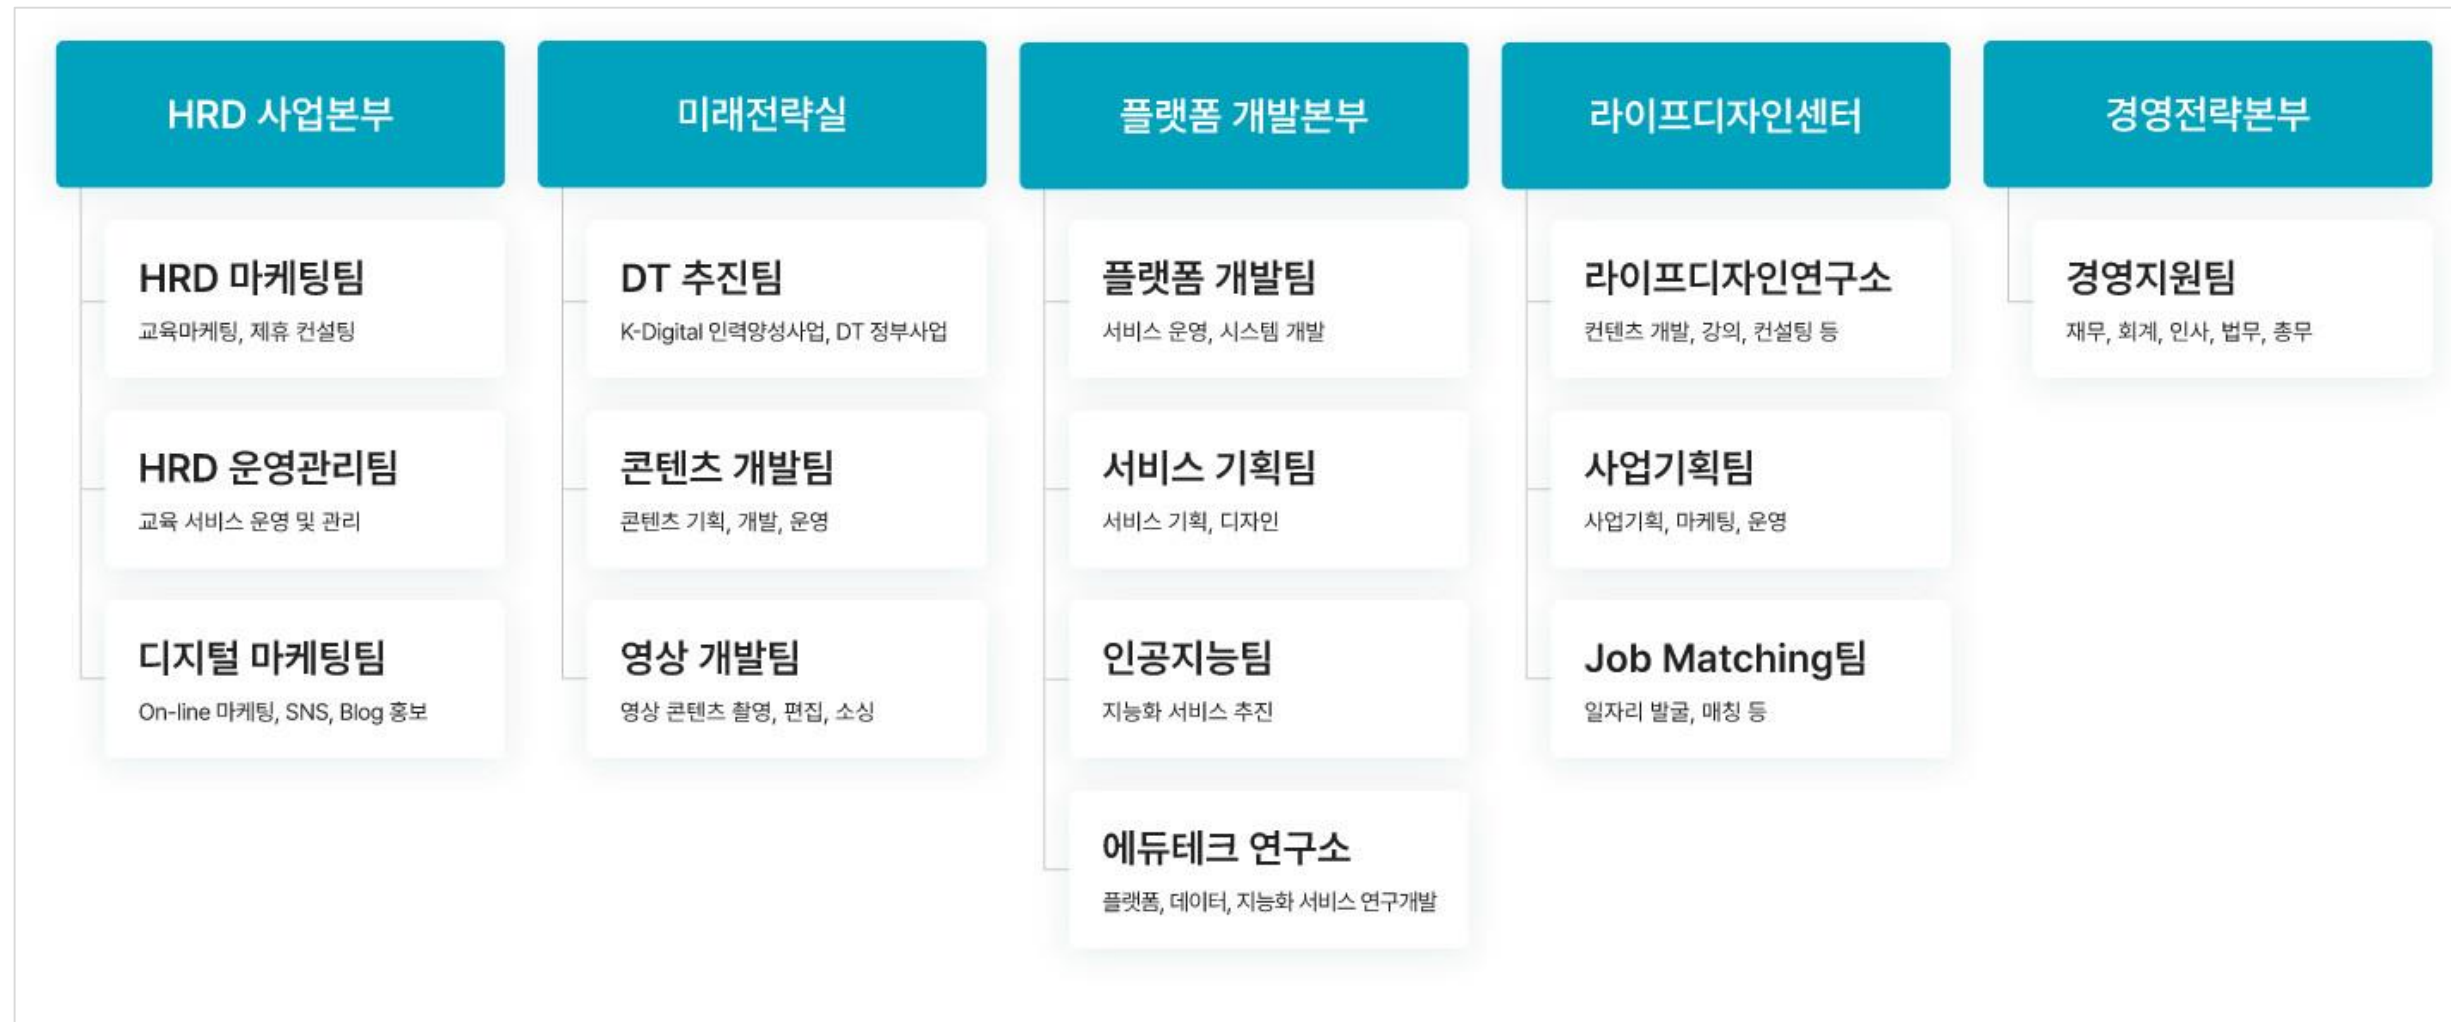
HRD 사업본부

HRD 마케팅팀
교육마케팅, 제휴 컨설팅

HRD 운영관리팀
교육 서비스 운영 및 관리

디지털 마케팅팀
On-line 마케팅, SNS, Blog 홍보

미래전략실

DT 추진팀
K-Digital 인력양성사업, DT 정부사업

콘텐츠 개발팀
콘텐츠 기획, 개발, 운영

영상 개발팀
영상 콘텐츠 촬영, 편집, 소싱

플랫폼 개발본부

플랫폼 개발팀
서비스 운영, 시스템 개발

서비스 기획팀
서비스 기획, 디자인

인공지능팀
지능화 서비스 추진

에듀테크 연구소
플랫폼, 데이터, 지능화 서비스 연구개발

라이프디자인센터

라이프디자인연구소
컨텐츠 개발, 강의, 컨설팅 등

사업기획팀
사업기획, 마케팅, 운영

Job Matching팀
일자리 발굴, 매칭 등

경영전략본부

경영지원팀
재무, 회계, 인사, 법무, 총무